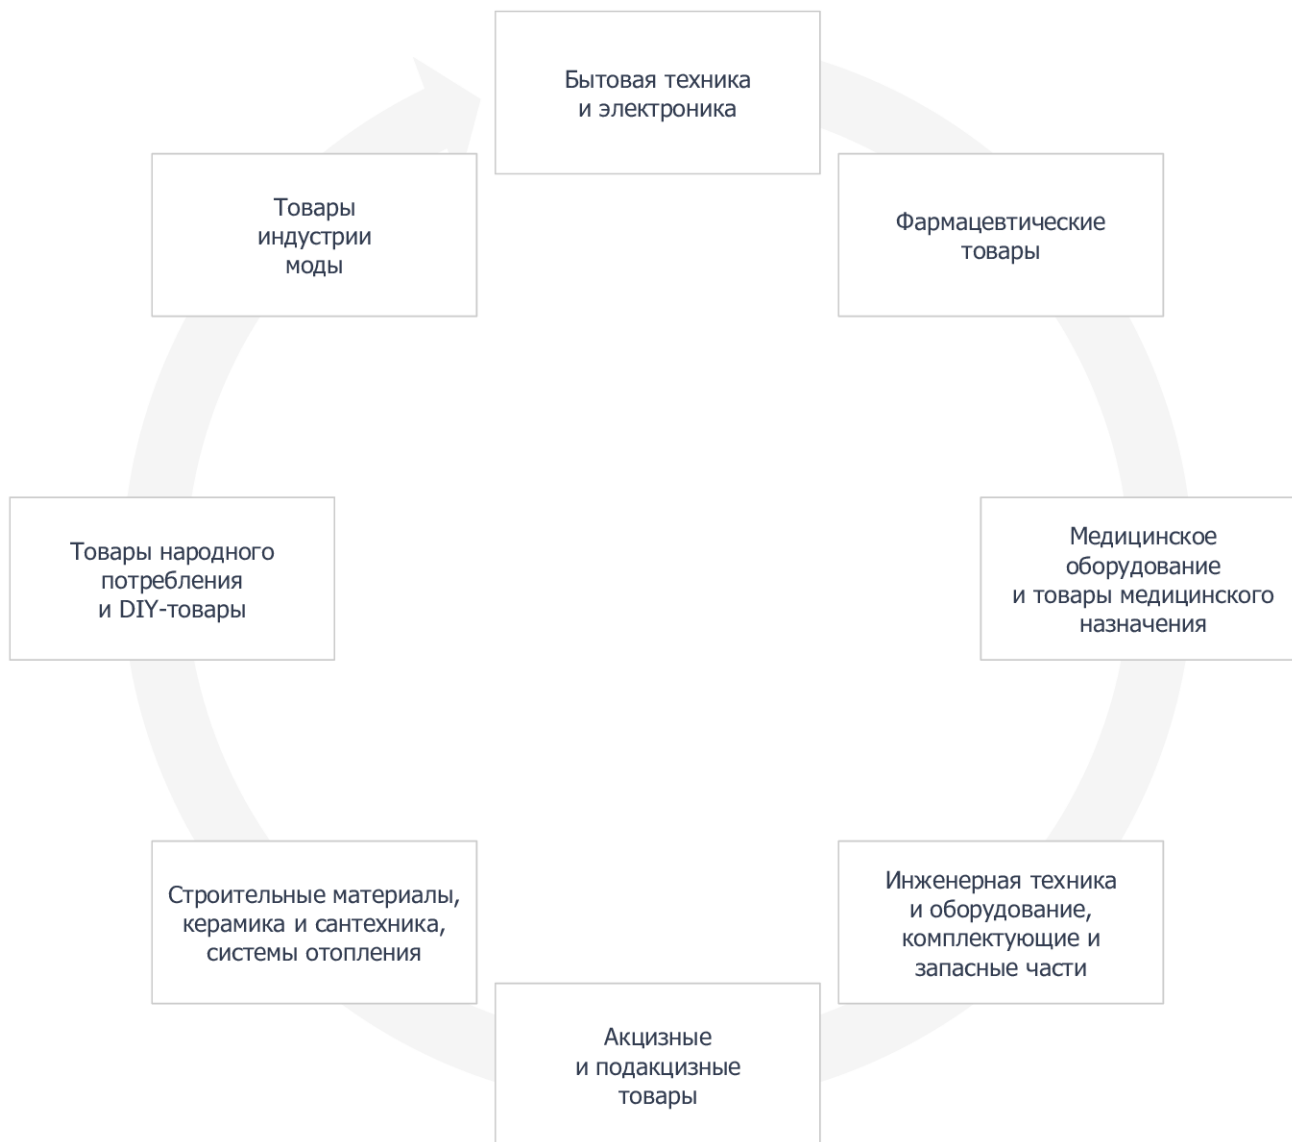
Бытовая техника и электроника

Фармацевтические товары

Медицинское оборудование и товары медицинского назначения

Инженерная техника и оборудование, комплектующие и запасные части

Акцизные и подакцизные товары

Строительные материалы, керамика и сантехника, системы отопления

Товары народного потребления и DIY-товары

Товары индустрии моды